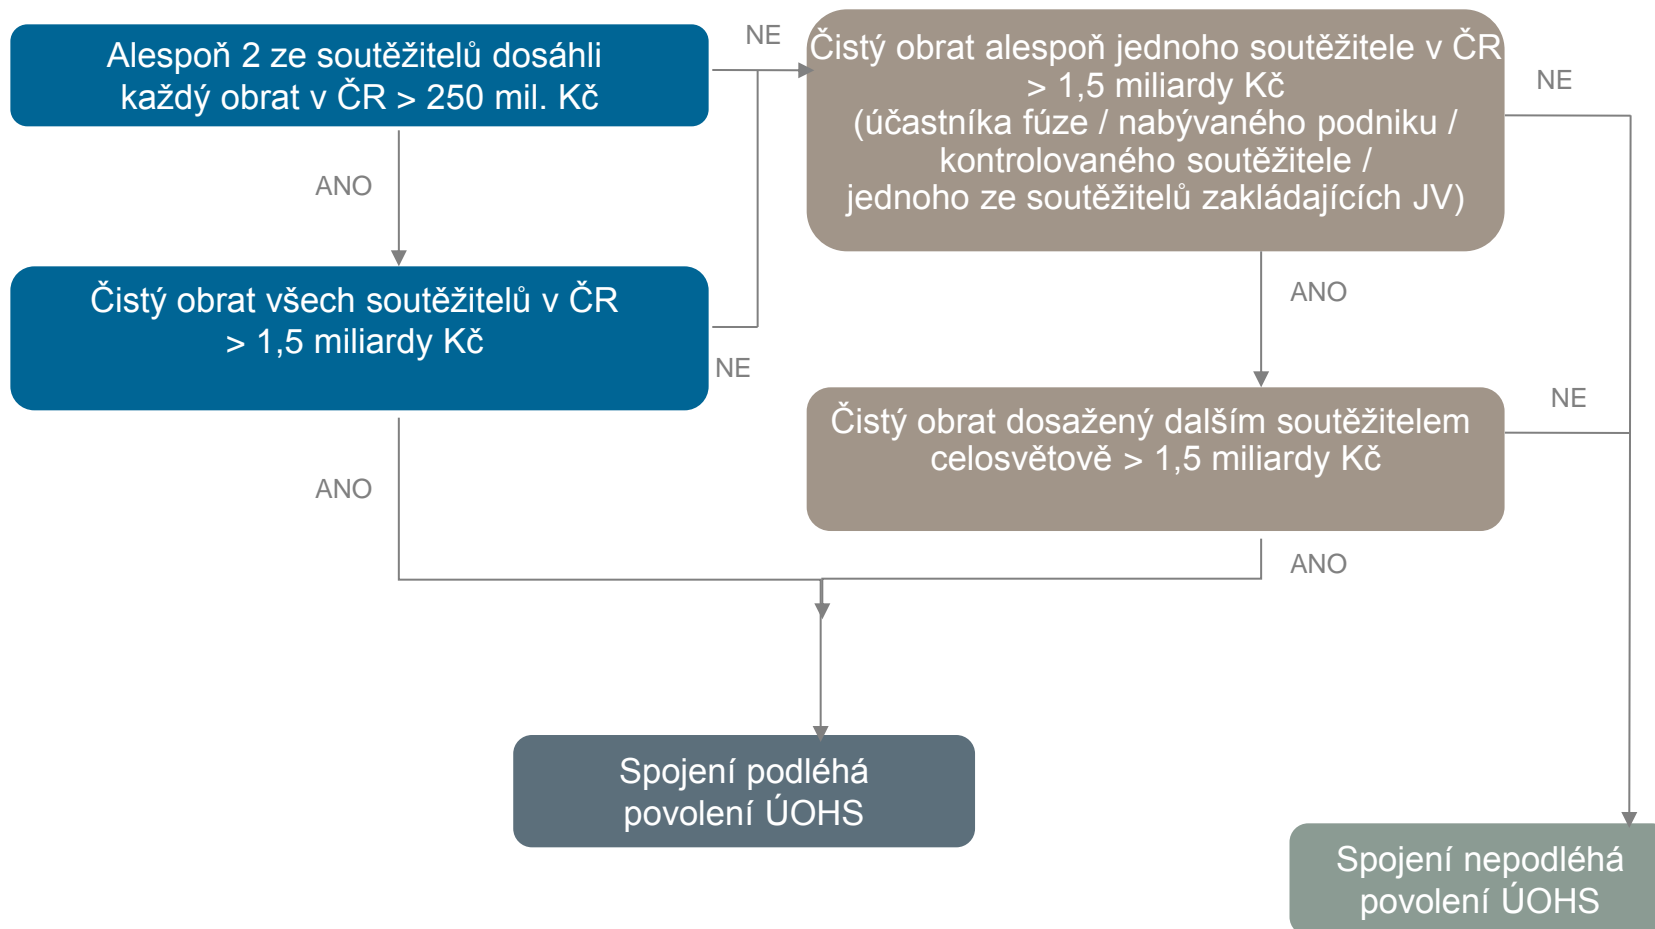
Alespoň 2 ze soutěžitelů dosáhli každý obrat v ČR > 250 mil. Kč

NE

Čistý obrat alespoň jednoho soutěžitele v ČR > 1,5 miliardy Kč (účastníka fúze / nabývaného podniku / kontrolovaného soutěžitele / jednoho ze soutěžitelů zakládajících JV)

NE

ANO

Čistý obrat všech soutěžitelů v ČR > 1,5 miliardy Kč

NE

ANO

Čistý obrat dosažený dalším soutěžitelem celosvětově > 1,5 miliardy Kč

NE

ANO

ANO

Spojení podléhá povolení ÚOHS

Spojení nepodléhá povolení ÚOHS